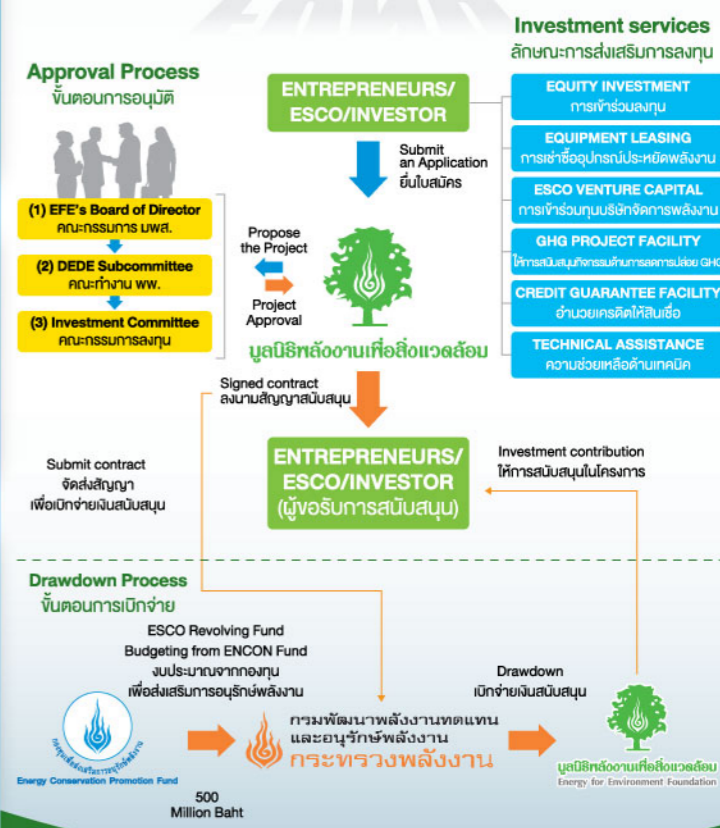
Investment services
ลักษณะการส่งเสริมการลงทุน

Approval Process
ขั้นตอนการอนุมัติ

ENTREPRENEURS/ ESCO/INVESTOR

EQUITY INVESTMENT
การเข้าร่วมลงทุน

EQUIPMENT LEASING
การเช่าซื้ออุปกรณ์ประหยัดพลังงาน

ESCO VENTURE CAPITAL
การเข้าร่วมทุนบริษัทจัดการพลังงาน

GHG PROJECT FACILITY
ให้การสนับสนุนกิจกรรมด้านการลดการปล่อย GHG

CREDIT GUARANTEE FACILITY
อำนวยเครดิตให้สินเชื่อ

TECHNICAL ASSISTANCE
ความช่วยเหลือด้านเทคนิค

Submit an Application
ยื่นใบสมัคร

(1) EFE's Board of Director
คณะกรรมการ มพส.

(2) DEDE Subcommittee
คณะทำงาน พพ.

(3) Investment Committee
คณะกรรมการลงทุน

Propose the Project

Project Approval

มูลนิธิพลังงานเพื่อสิ่งแวดล้อม

Signed contract
ลงนามสัญญาสนับสนุน

Submit contract
จัดส่งสัญญา
เพื่อเบิกจ่ายเงินสนับสนุน

ENTREPRENEURS/ ESCO/INVESTOR (ผู้ขอรับการสนับสนุน)

Investment contribution
ให้การสนับสนุนในโครงการ

Drawdown Process
ขั้นตอนการเบิกจ่าย

ESCO Revolving Fund
Budgeting from ENCON Fund
งบประมาณจากกองทุน
เพื่อส่งเสริมการอนุรักษ์พลังงาน

Drawdown
เบิกจ่ายเงินสนับสนุน

กองทุนเพื่อส่งเสริมการอนุรักษ์พลังงาน
Energy Conservation Promotion Fund

500 Million Baht

กรมพัฒนาพลังงานทดแทน และอนุรักษ์พลังงาน
กระทรวงพลังงาน

มูลนิธิพลังงานเพื่อสิ่งแวดล้อม
Energy for Environment Foundation